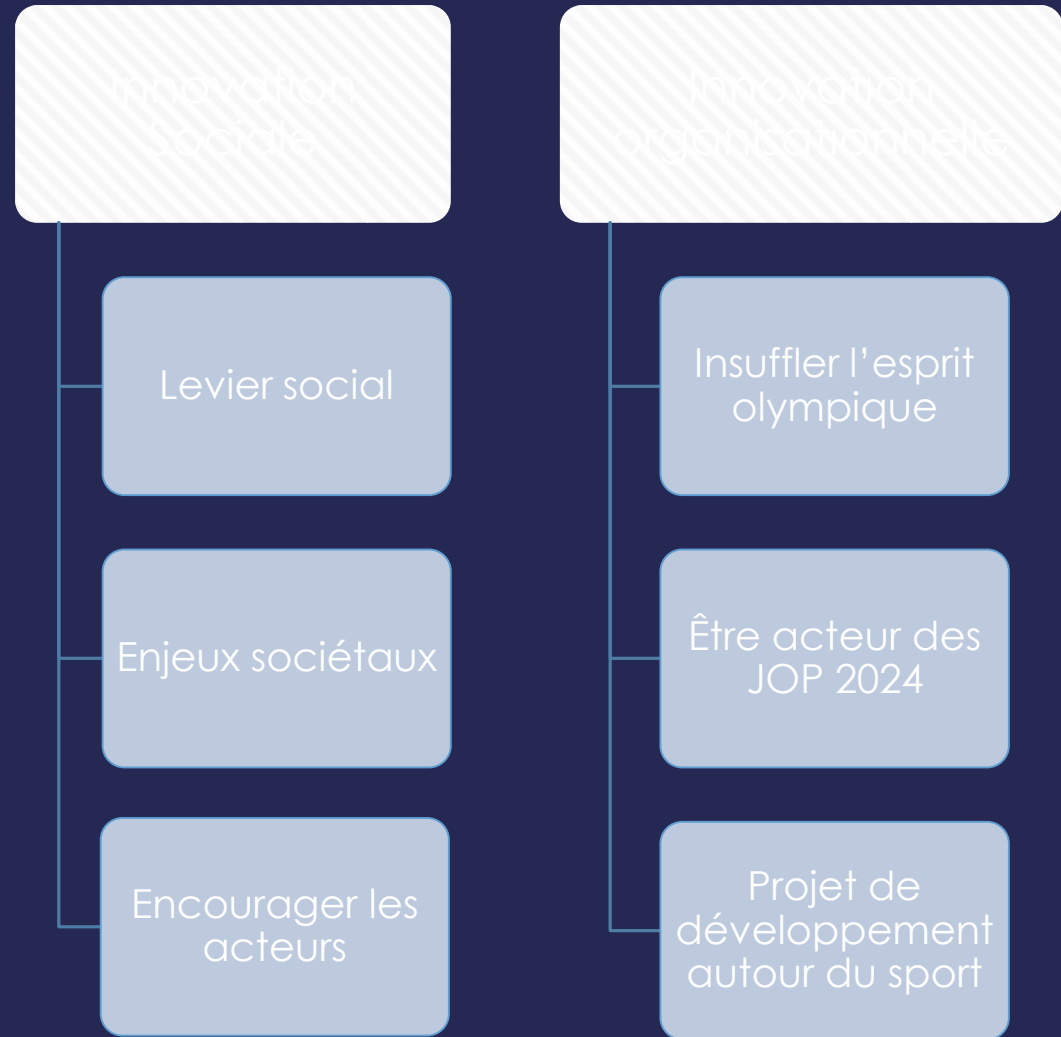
Innovation Sociale

Levier social

Enjeux sociétaux

Encourager les acteurs

Innovation organisationnelle

Insuffler l’esprit olympique

Être acteur des JOP 2024

Projet de développement autour du sport